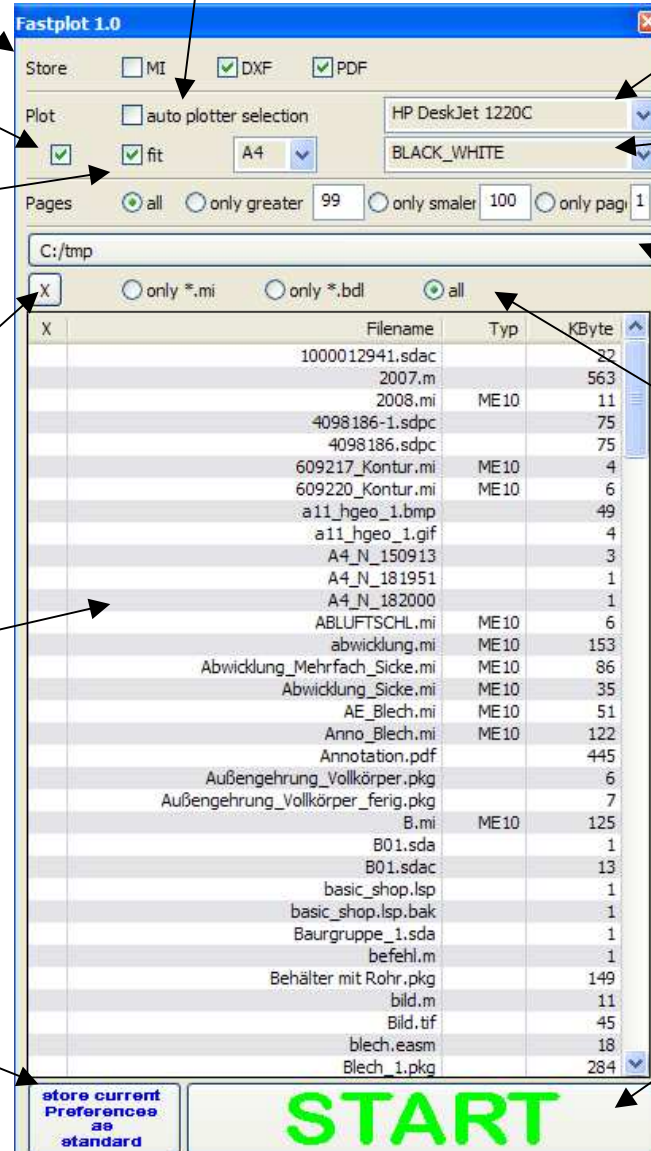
Fastplot 1.0

Store MI DXF PDF

Plot auto plotter selection HP DeskJet 1220C

fit A4 BLACK_WHITE

Pages all only greater 99 only smaler 100 only pag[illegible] 1

C:/tmp

X only *.mi only *.bdl all

| X | Filename | Typ | KByte |
|---|---|---|---|
| | 1000012941.sdac | | 22 |
| | 2007.m | | 563 |
| | 2008.mi | ME10 | 11 |
| | 4098186-1.sdpc | | 75 |
| | 4098186.sdpc | | 75 |
| | 609217_Kontur.mi | ME10 | 4 |
| | 609220_Kontur.mi | ME10 | 6 |
| | a11_hgeo_1.bmp | | 49 |
| | a11_hgeo_1.gif | | 4 |
| | A4_N_150913 | | 3 |
| | A4_N_181951 | | 1 |
| | A4_N_182000 | | 1 |
| | ABLUFTSCHL.mi | ME10 | 6 |
| | abwicklung.mi | ME10 | 153 |
| | Abwicklung_Mehrfach_Sicke.mi | ME10 | 86 |
| | Abwicklung_Sicke.mi | ME10 | 35 |
| | AE_Blech.mi | ME10 | 51 |
| | Anno_Blech.mi | ME10 | 122 |
| | Annotation.pdf | | 445 |
| | Außengehrung_Vollkörper.pkg | | 6 |
| | Außengehrung_Vollkörper_ferig.pkg | | 7 |
| | B.mi | ME10 | 125 |
| | B01.sda | | 1 |
| | B01.sdac | | 13 |
| | basic_shop.lsp | | 1 |
| | basic_shop.lsp.bak | | 1 |
| | Baurgruppe_1.sda | | 1 |
| | befehl.m | | 1 |
| | Behälter mit Rohr.pkg | | 149 |
| | bild.m | | 11 |
| | Bild.tif | | 45 |
| | blech.easm | | 18 |
| | Blech_1.pkg | | 284 |

store current Preferences as standard

START